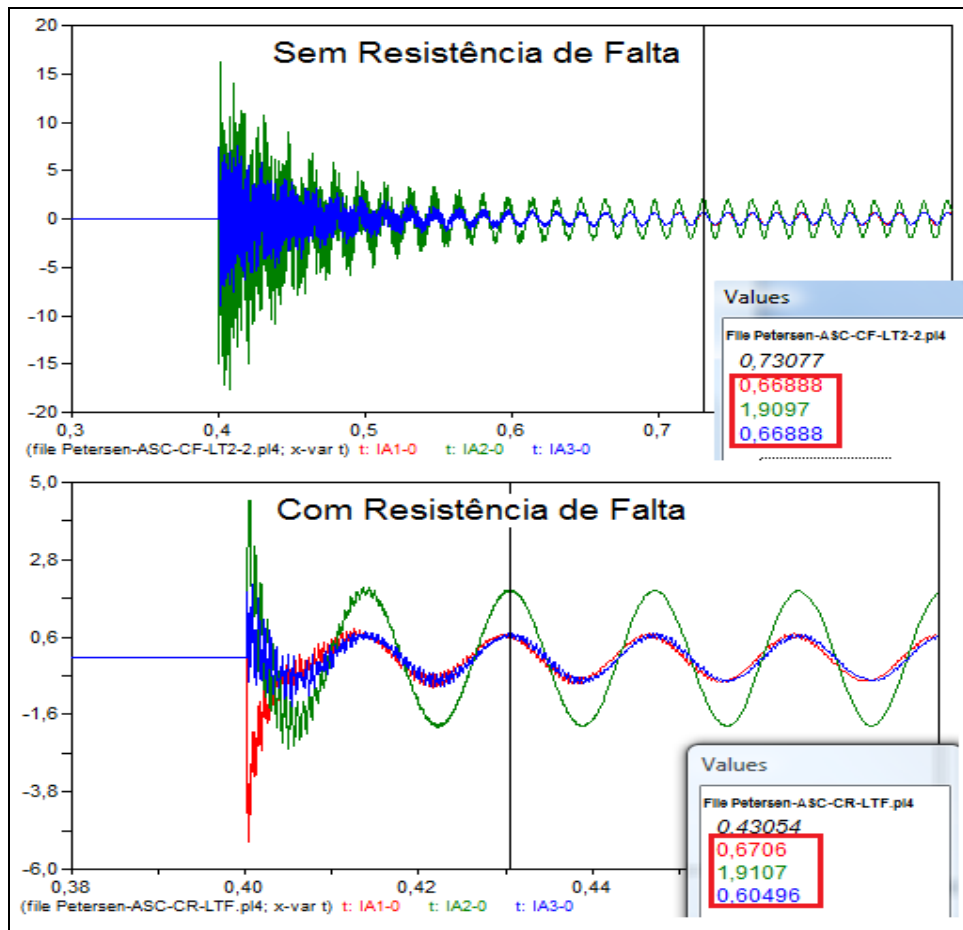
Sem Resistência de Falta

20
15
10
5
0
-5
-10
-15
-20

0,3
0,4
0,5
0,6
0,7

(file Petersen-ASC-CF-LT2-2.pl4; x-var t) t: IA1-0 t: IA2-0 t: IA3-0

Values
File Petersen-ASC-CF-LT2-2.pl4
0,73077
0,66888
1,9097
0,66888

Com Resistência de Falta

5,0
2,8
0,6
-1,6
-3,8
-6,0

0,38
0,40
0,42
0,44

(file Petersen-ASC-CR-LTF.pl4; x-var t) t: IA1-0 t: IA2-0 t: IA3-0

Values
File Petersen-ASC-CR-LTF.pl4
0,43054
0,6706
1,9107
0,60496